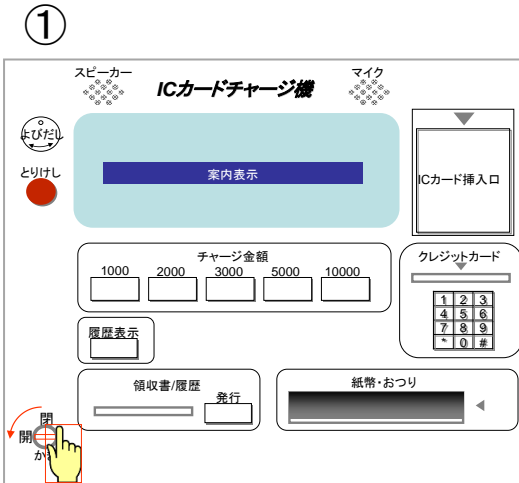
①

スピーカー

ICカードチャージ機

マイク

よびだし

とりけし

案内表示

ICカード挿入口

チャージ金額

1000 2000 3000 5000 10000

クレジットカード

| 1 | 2 | 3 |
|---|---|---|
| 4 | 5 | 6 |
| 7 | 8 | 9 |
| * | 0 | # |

履歴表示

領収書/履歴

発行

紙幣・おつり

閉

開

か